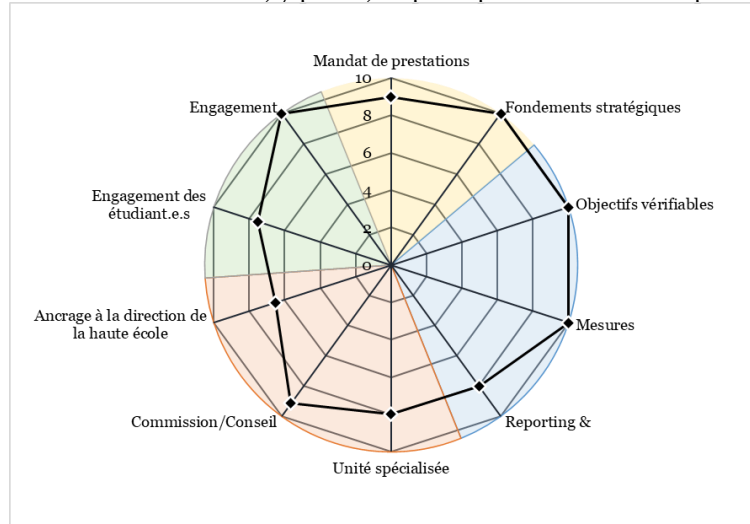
Mandat de prestations

10

8

6

4

2

0

Fondements stratégiques

Objectifs vérifiables

Mesures

Reporting &

Unité spécialisée

Commission/Conseil

Ancrage à la direction de la haute école

Engagement des étudiant.e.s

Engagement